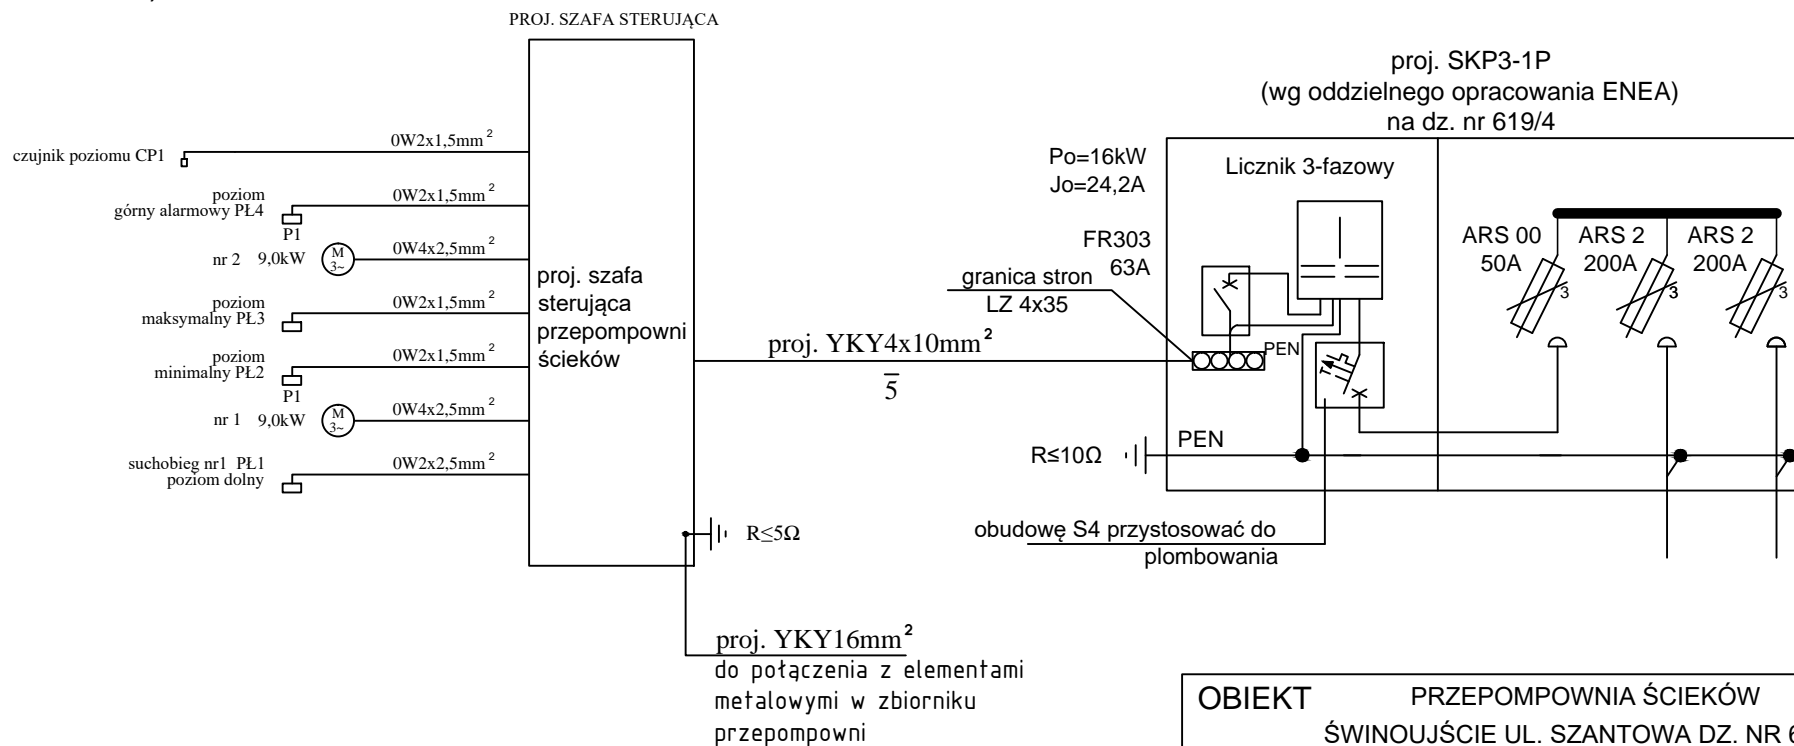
PROJ. SZAFA STERUJĄCA

proj. SKP3-1P
(wg oddzielnego opracowania ENEA)
na dz. nr 619/4

czujnik poziomu CP1
$0W2x1,5mm^2$

poziom
górny alarmowy PŁ4
P1
$0W2x1,5mm^2$

nr 2 9,0kW
M
3~
$0W4x2,5mm^2$

poziom
maksymalny PŁ3
$0W2x1,5mm^2$

poziom
minimalny PŁ2
P1
$0W2x1,5mm^2$

nr 1 9,0kW
M
3~
$0W4x2,5mm^2$

suchobieg nr1 PŁ1
poziom dolny
$0W2x2,5mm^2$

proj. szafa sterująca przepompowni ścieków

proj. $YKY4x10mm^2$
$\overline{5}$

R≤5Ω

proj. $YKY16mm^2$
do połączenia z elementami metalowymi w zbiorniku przepompowni

Po=16kW
Jo=24,2A

FR303
63A

granica stron
LZ 4x35

Licznik 3-fazowy

PEN

ARS 00
50A
3

ARS 2
200A
3

ARS 2
200A
3

R≤10Ω

PEN

obudowę S4 przystosować do plombowania

OBIEKT PRZEPOMPOWNIA ŚCIEKÓW
ŚWINOUJŚCIE UL. SZANTOWA DZ. NR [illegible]